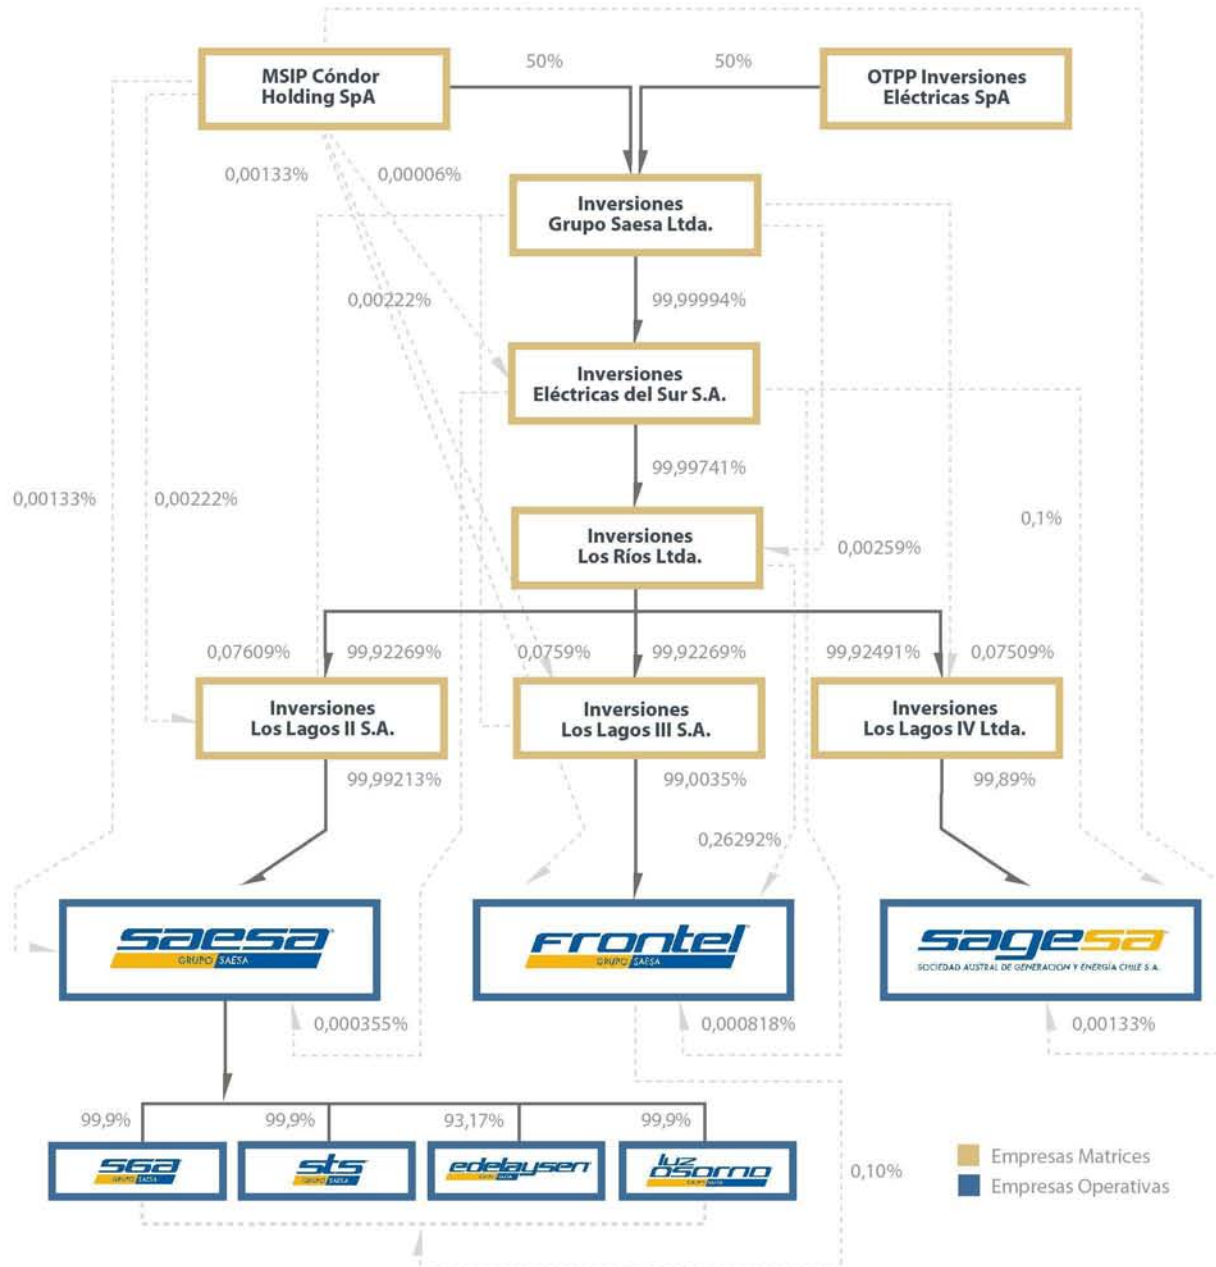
MSIP Cóndor Holding SpA

50%

50%

OTPP Inversiones Eléctricas SpA

0,00133%

0,00006%

Inversiones Grupo Saesa Ltda.

0,00222%

99,99994%

Inversiones Eléctricas del Sur S.A.

0,00133%

0,00222%

99,99741%

0,1%

Inversiones Los Ríos Ltda.

0,00259%

0,07609%

99,92269%

0,0759%

99,92269%

99,92491%

0,07509%

Inversiones Los Lagos II S.A.

Inversiones Los Lagos III S.A.

Inversiones Los Lagos IV Ltda.

99,99213%

99,0035%

99,89%

0,26292%

saesa GRUPO SAESA

Frontel GRUPO SAESA

sagesa SOCIEDAD AUSTRAL DE GENERACION Y ENERGÍA CHILE S.A.

0,000355%

0,000818%

0,00133%

99,9%

99,9%

93,17%

99,9%

SGA GRUPO SAESA

STS GRUPO SAESA

edelaysen

luz osorno

0,10%

Empresas Matrices

Empresas Operativas